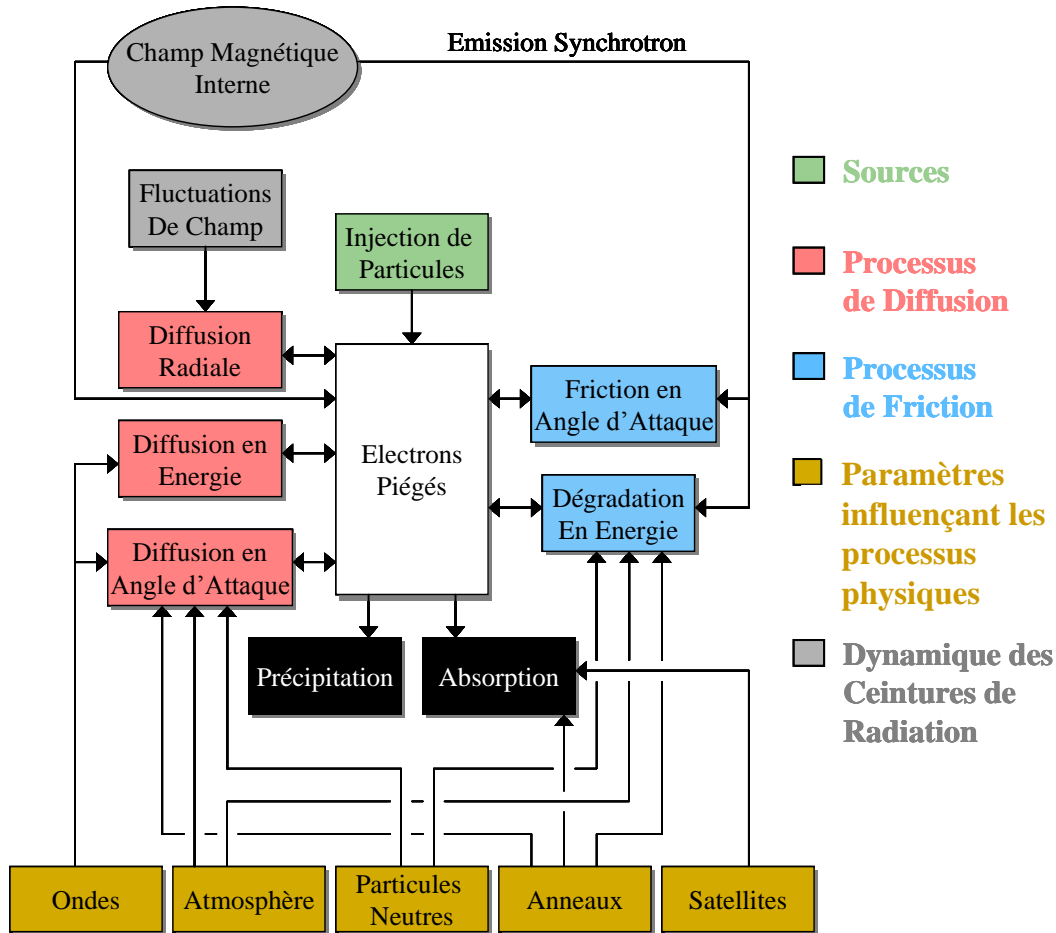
Champ Magnétique Interne

Emission Synchrotron

Fluctuations De Champ

Injection de Particules

Diffusion Radiale

Diffusion en Energie

Diffusion en Angle d'Attaque

Electrons Piégés

Friction en Angle d'Attaque

Dégradation En Energie

Précipitation

Absorption

Ondes

Atmosphère

Particules Neutres

Anneaux

Satellites

Sources

Processus de Diffusion

Processus de Friction

Paramètres influençant les processus physiques

Dynamique des Ceintures de Radiation